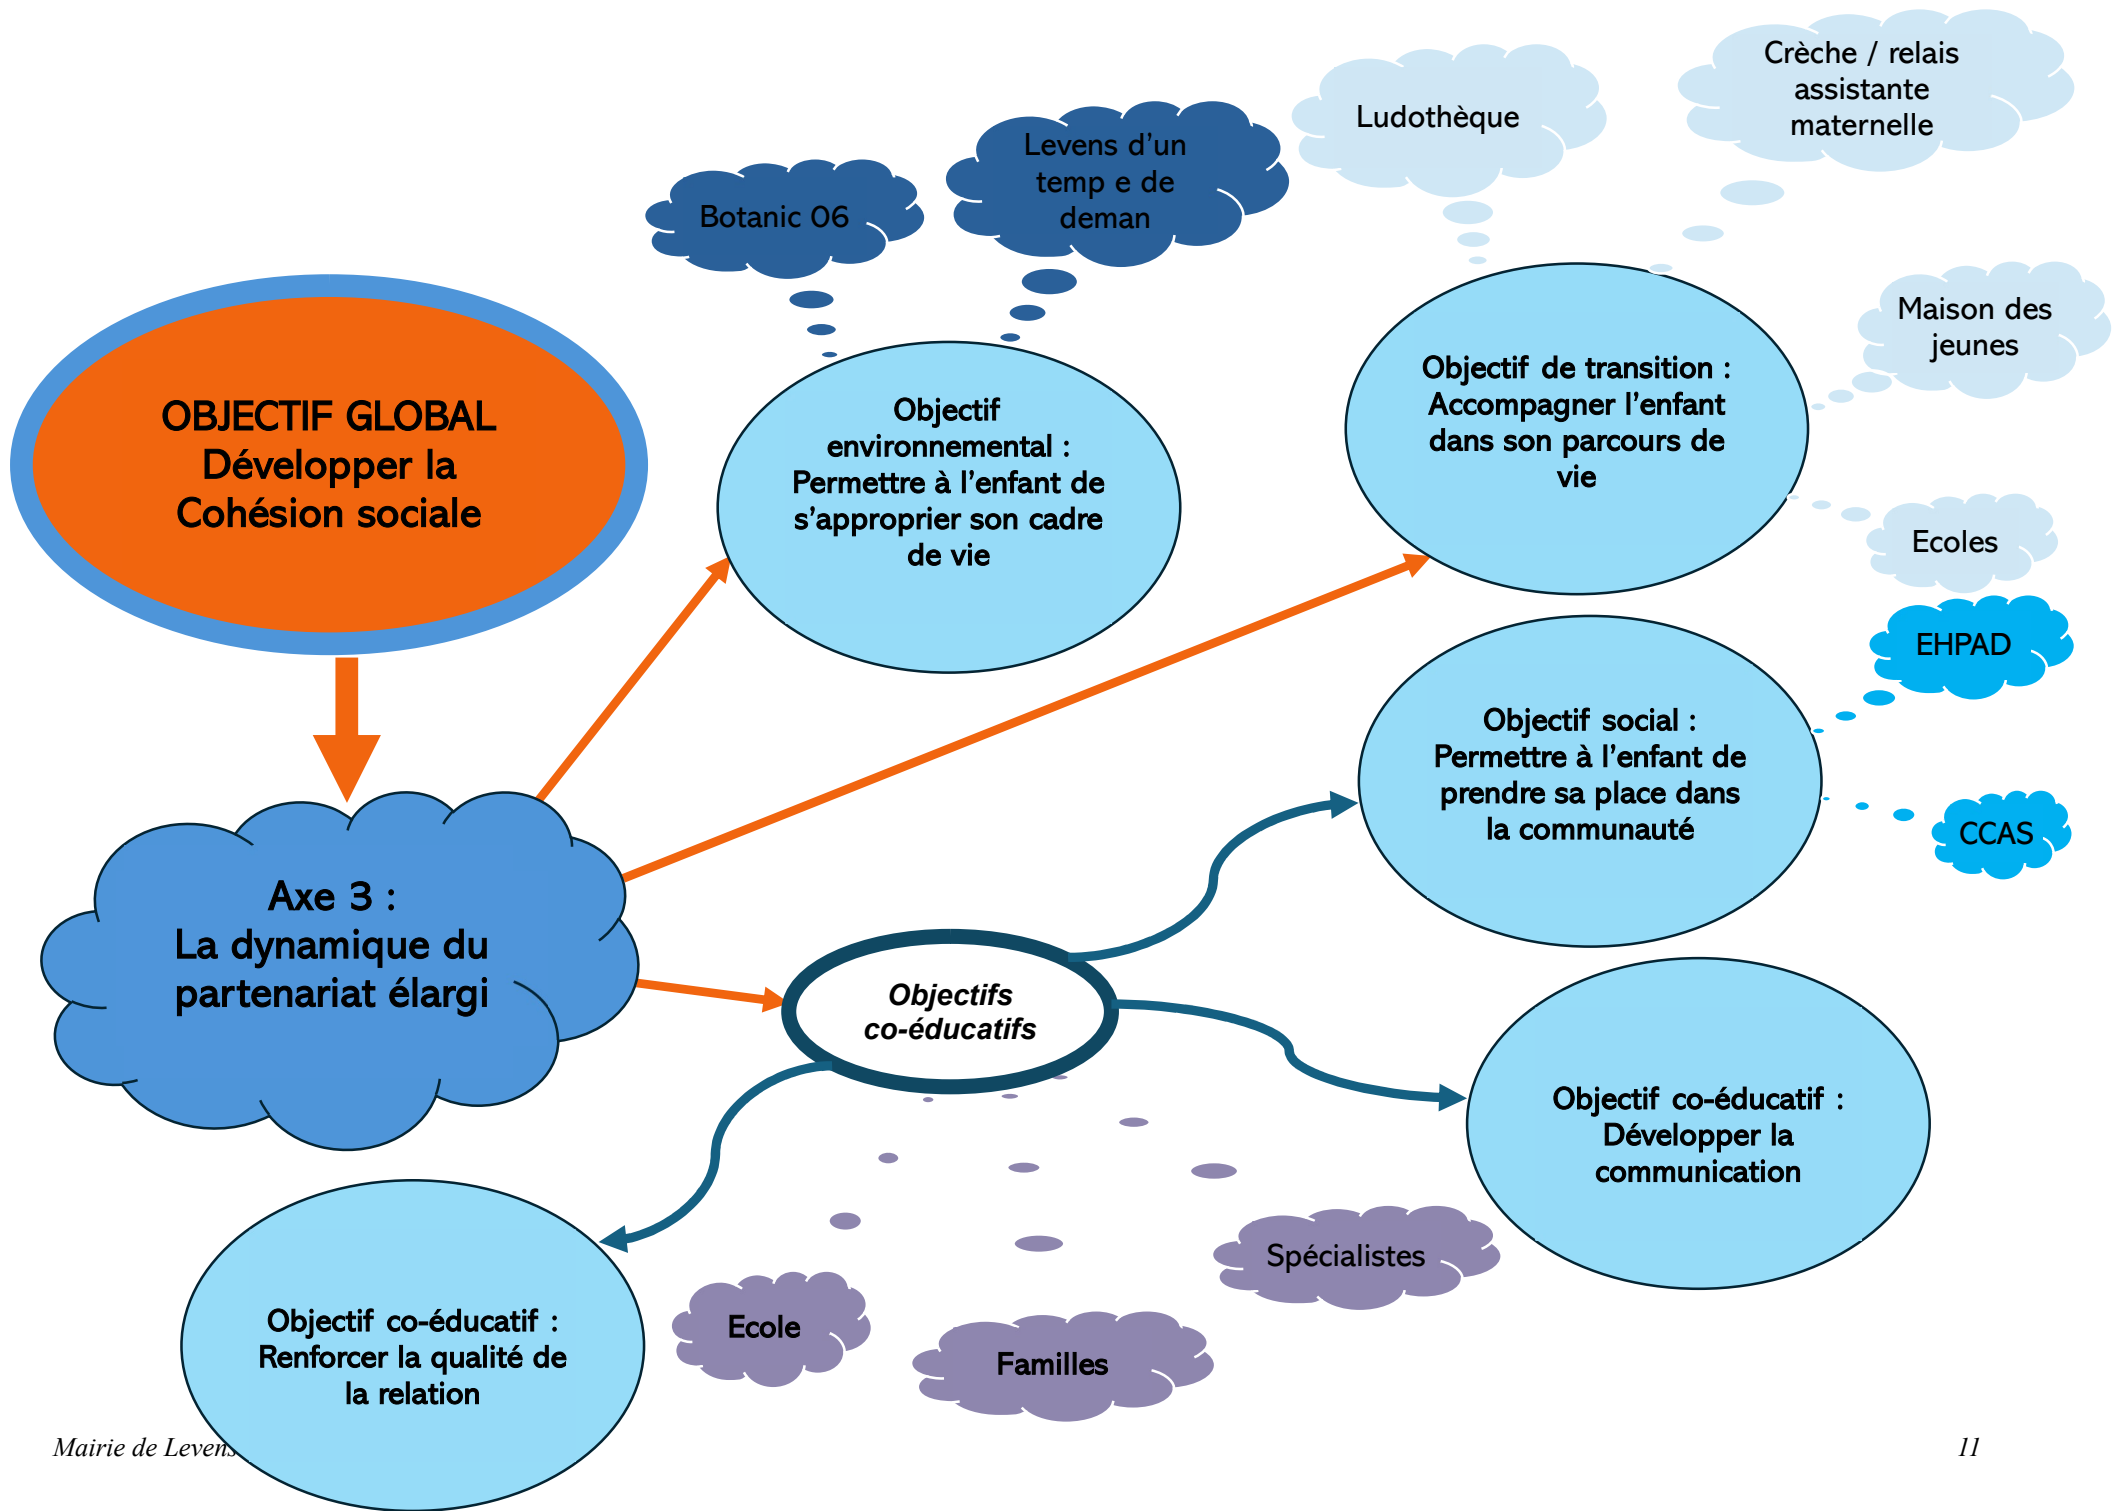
OBJECTIF GLOBAL
Développer la Cohésion sociale

Botanic 06

Levens d'un temp e de deman

Ludothèque

Crèche / relais assistante maternelle

Objectif environnemental : Permettre à l'enfant de s'approprier son cadre de vie

Objectif de transition : Accompagner l'enfant dans son parcours de vie

Maison des jeunes

Ecoles

EHPAD

Objectif social : Permettre à l'enfant de prendre sa place dans la communauté

CCAS

Axe 3 :
La dynamique du partenariat élargi

Objectifs co-éducatifs

Objectif co-éducatif : Développer la communication

Spécialistes

Ecole

Familles

Objectif co-éducatif : Renforcer la qualité de la relation

Mairie de Levens

11